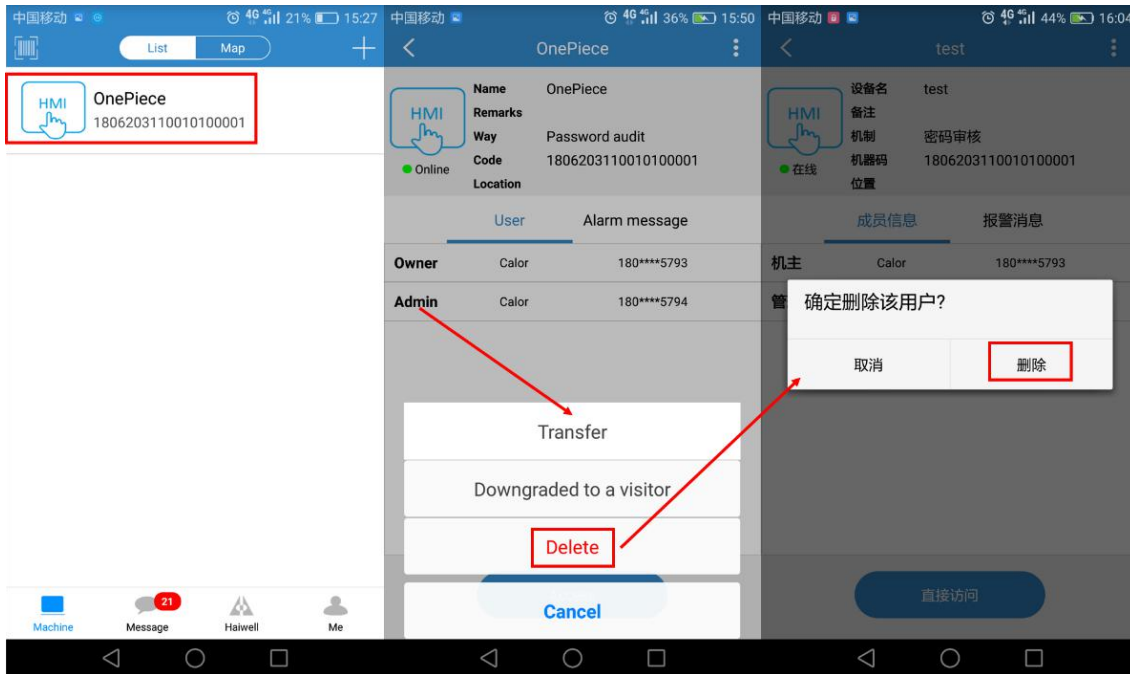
中国移动 4G 21% 15:27

List Map

HMI OnePiece
1806203110010100001

Machine
21 Message
Haiwell
Me

中国移动 4G 36% 15:50

OnePiece

HMI
Online

Name OnePiece
Remarks
Way Password audit
Code 1806203110010100001
Location

User Alarm message

| Owner | Calor | 180****5793 |
|---|---|---|
| Admin | Calor | 180****5794 |

Transfer

Downgraded to a visitor

Delete

Cancel

中国移动 4G 44% 16:04

test

HMI
在线

设备名 test
备注
机制 密码审核
机器码 1806203110010100001
位置

成员信息 报警消息

| 机主 | Calor | 180****5793 |
|---|---|---|
| 管 | | |

确定删除该用户?

取消 删除

直接访问